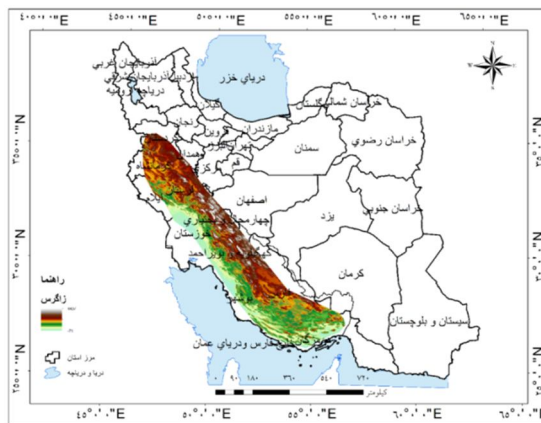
۴۰°۰'۰"E ۴۵°۰'۰"E ۵۰°۰'۰"E ۵۵°۰'۰"E ۶۰°۰'۰"E ۶۵°۰'۰"E

درياي خزر

آذربايجان غربي
آذربايجان شرقي
درياچه اروميه
اردبيل
زنجان
گيلان
قزوين
مازندران
گلستان
خراسان شمالي
خراسان رضوي
سمنان
تهران
قم
كرمانشاه
اصفهان
چهارمحال و بختياري
خوزستان
كهگيلويه و بويراحمد
يزد
خراسان جنوبي
كرمان
سيستان و بلوچستان
خليج فارس ودرياي عمان

N

۳۵°۰'۰"N
۳۰°۰'۰"N
۲۵°۰'۰"N

راهنما
زاگرس
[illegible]
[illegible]
حدود استان
دريا و درياچه

۰ ۹۰ ۱۸۰ ۳۶۰ ۵۴۰ ۷۲۰
كيلومتر

۴۵°۰'۰"E ۵۰°۰'۰"E ۵۵°۰'۰"E ۶۰°۰'۰"E ۶۵°۰'۰"E